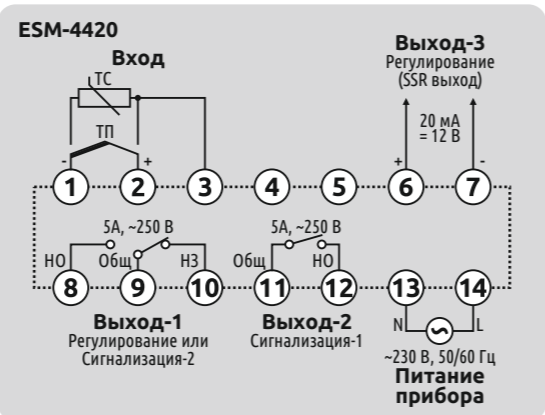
ESM-4420

Вход

ТС

ТП

-

+

Выход-3
Регулирование
(SSR выход)

20 мА
= 12 В

+

-

1 2 3 4 5 6 7

5А, ~250 В

5А, ~250 В

НО

Общ

НЗ

Общ

НО

8 9 10 11 12 13 14

N

L

Выход-1
Регулирование или
Сигнализация-2

Выход-2
Сигнализация-1

~230 В, 50/60 Гц

Питание
прибора